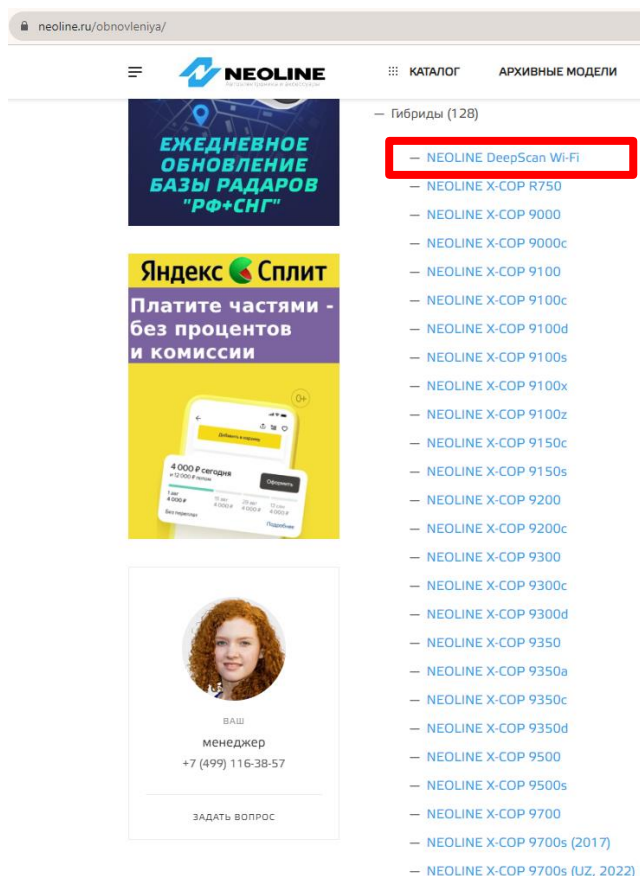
neoline.ru/obnovleniya/

NEOLINE

КАТАЛОГ АРХИВНЫЕ МОДЕЛИ

ЕЖЕДНЕВНОЕ ОБНОВЛЕНИЕ БАЗЫ РАДАРОВ "РФ+СНГ"

Яндекс Сплит

Платите частями - без процентов и комиссии

0+

Добавить в корзину

4 000 ₽ сегодня

Оформить

Подробнее

ВАШ

менеджер

+7 (499) 116-38-57

ЗАДАТЬ ВОПРОС

— Гибриды (128)

— NEOLINE DeepScan Wi-Fi
— NEOLINE X-COP R750
— NEOLINE X-COP 9000
— NEOLINE X-COP 9000c
— NEOLINE X-COP 9100
— NEOLINE X-COP 9100c
— NEOLINE X-COP 9100d
— NEOLINE X-COP 9100s
— NEOLINE X-COP 9100x
— NEOLINE X-COP 9100z
— NEOLINE X-COP 9150c
— NEOLINE X-COP 9150s
— NEOLINE X-COP 9200
— NEOLINE X-COP 9200c
— NEOLINE X-COP 9300
— NEOLINE X-COP 9300c
— NEOLINE X-COP 9300d
— NEOLINE X-COP 9350
— NEOLINE X-COP 9350a
— NEOLINE X-COP 9350c
— NEOLINE X-COP 9350d
— NEOLINE X-COP 9500
— NEOLINE X-COP 9500s
— NEOLINE X-COP 9700
— NEOLINE X-COP 9700s (2017)
— NEOLINE X-COP 9700s (UZ, 2022)